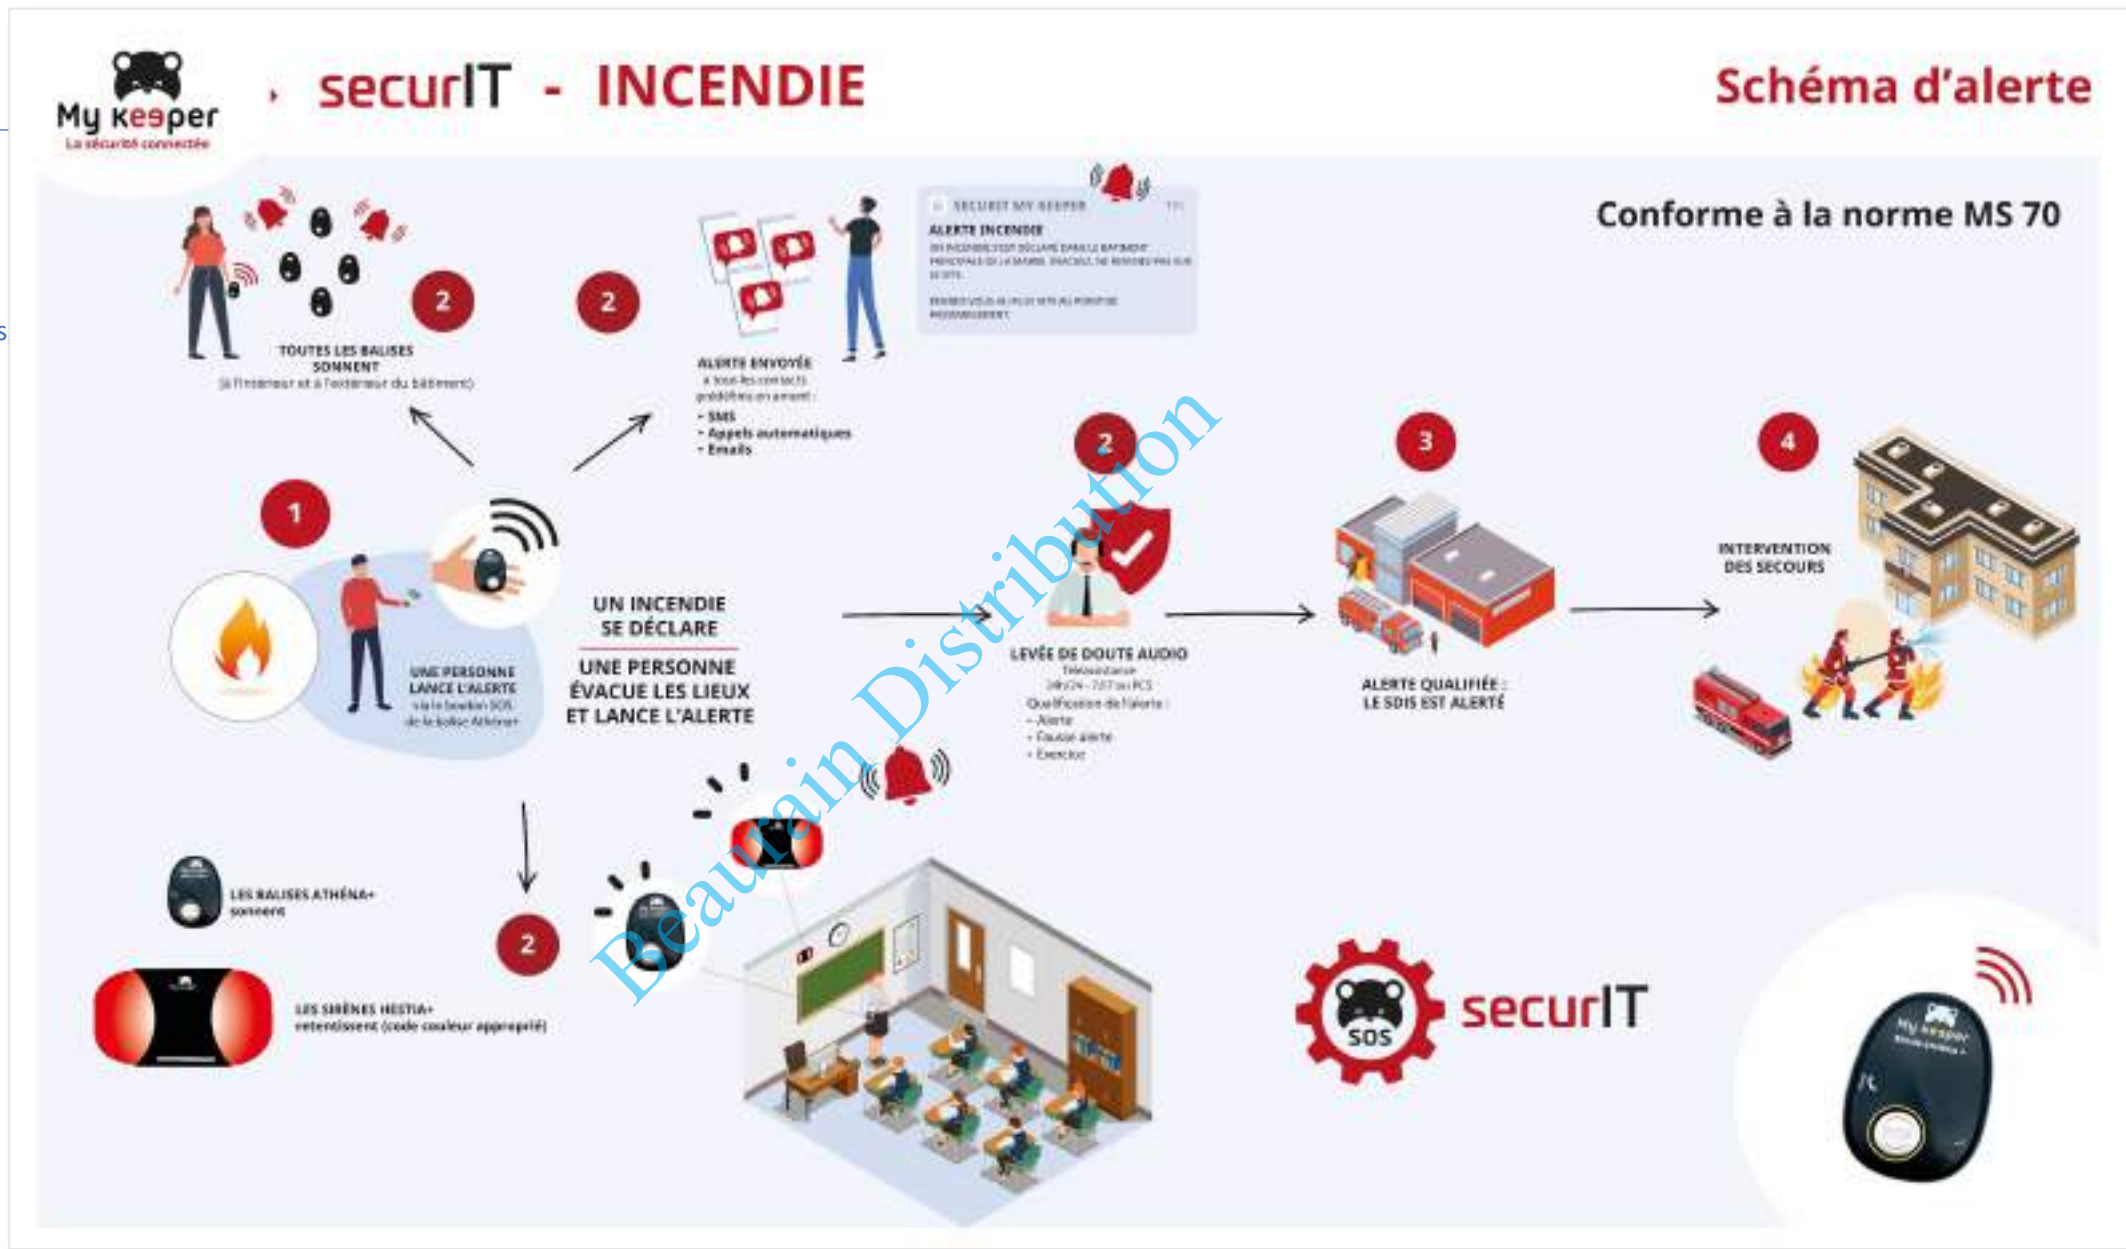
My keeper
La sécurité connectée

securIT - INCENDIE

Schéma d'alerte

Conforme à la norme MS 70

2

TOUTES LES BALISES SONNENT
(à l'intérieur et à l'extérieur du bâtiment)

2

ALERTE ENVOYÉE
à tous les contacts prédéfinis en amont :
- SMS
- Appels automatiques
- Emails

SECURIT MY KEEPER
ALERTE INCENDIE
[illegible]

1

UNE PERSONNE LANCE L'ALERTE
via le bouton SOS de la balise Athéna+

UN INCENDIE SE DÉCLARE

UNE PERSONNE ÉVACUE LES LIEUX ET LANCE L'ALERTE

2

LEVÉE DE DOUTE AUDIO
Télésistance
24h/24 - 7j/7 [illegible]
Qualification de l'alerte :
- Alerte
- Fausse alerte
- Exercice

3

ALERTE QUALIFIÉE : LE SDIS EST ALERTÉ

4

INTERVENTION DES SECOURS

LES BALISES ATHÉNA+ sonnent

2

LES SIRÈNES HESTIA+ retentissent (code couleur approprié)

SOS

securIT

Beaurain Distribution